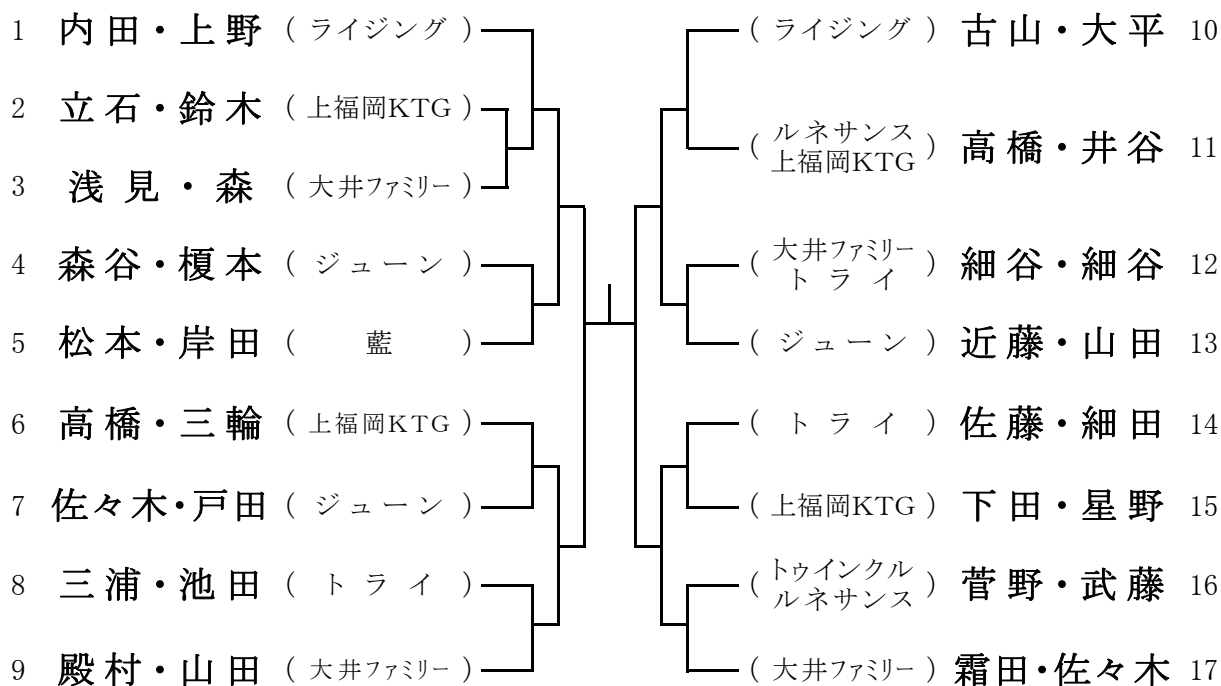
1 内田・上野 ( ライジング )
2 立石・鈴木 ( 上福岡KTG )
3 浅見・森 ( 大井ファミリー )
4 森谷・榎本 ( ジューン )
5 松本・岸田 ( 藍 )
6 高橋・三輪 ( 上福岡KTG )
7 佐々木・戸田 ( ジューン )
8 三浦・池田 ( トライ )
9 殿村・山田 ( 大井ファミリー )

( ライジング ) 古山・大平 10
( ルネサンス 上福岡KTG ) 高橋・井谷 11
( 大井ファミリー トライ ) 細谷・細谷 12
( ジューン ) 近藤・山田 13
( トライ ) 佐藤・細田 14
( 上福岡KTG ) 下田・星野 15
( トゥインクル ルネサンス ) 菅野・武藤 16
( 大井ファミリー ) 霜田・佐々木 17